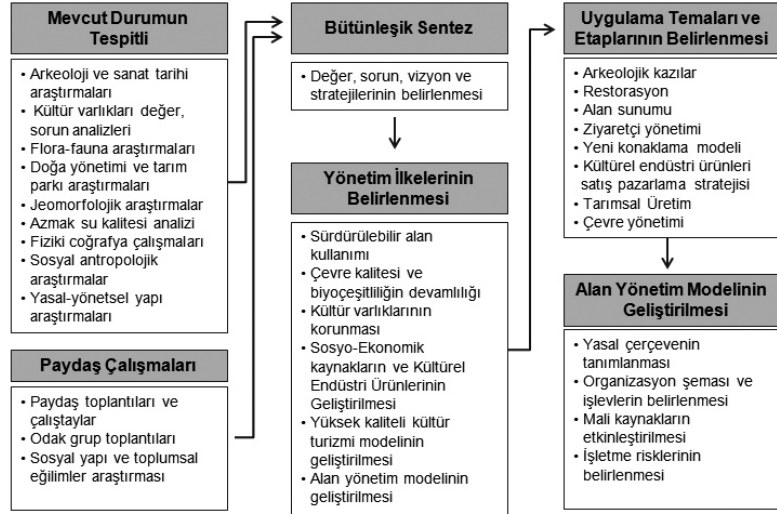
Mevcut Durumun Tespitli

• Arkeoloji ve sanat tarihi araştırmaları
• Kültür varlıkları değer, sorun analizleri
• Flora-fauna araştırmaları
• Doğa yönetimi ve tarım parkı araştırmaları
• Jeomorfolojik araştırmalar
• Azmak su kalitesi analizi
• Fiziki coğrafya çalışmaları
• Sosyal antropolojik araştırmalar
• Yasal-yönetsel yapı araştırmaları

Paydaş Çalışmaları

• Paydaş toplantıları ve çalıştaylar
• Odak grup toplantıları
• Sosyal yapı ve toplumsal eğilimler araştırması

Bütünleşik Sentez

• Değer, sorun, vizyon ve stratejilerinin belirlenmesi

Yönetim İlkelerinin Belirlenmesi

• Sürdürülebilir alan kullanımı
• Çevre kalitesi ve biyoçeşitliliğin devamlılığı
• Kültür varlıklarının korunması
• Sosyo-Ekonomik kaynakların ve Kültürel Endüstri Ürünlerinin Geliştirilmesi
• Yüksek kaliteli kültür turizmi modelinin geliştirilmesi
• Alan yönetim modelinin geliştirilmesi

Uygulama Temaları ve Etaplarının Belirlenmesi

• Arkeolojik kazılar
• Restorasyon
• Alan sunumu
• Ziyaretçi yönetimi
• Yeni konaklama modeli
• Kültürel endüstri ürünleri satış pazarlama stratejisi
• Tarımsal Üretim
• Çevre yönetimi

Alan Yönetim Modelinin Geliştirilmesi

• Yasal çerçevenin tanımlanması
• Organizasyon şeması ve işlevlerin belirlenmesi
• Mali kaynakların etkinleştirilmesi
• İşletme risklerinin belirlenmesi